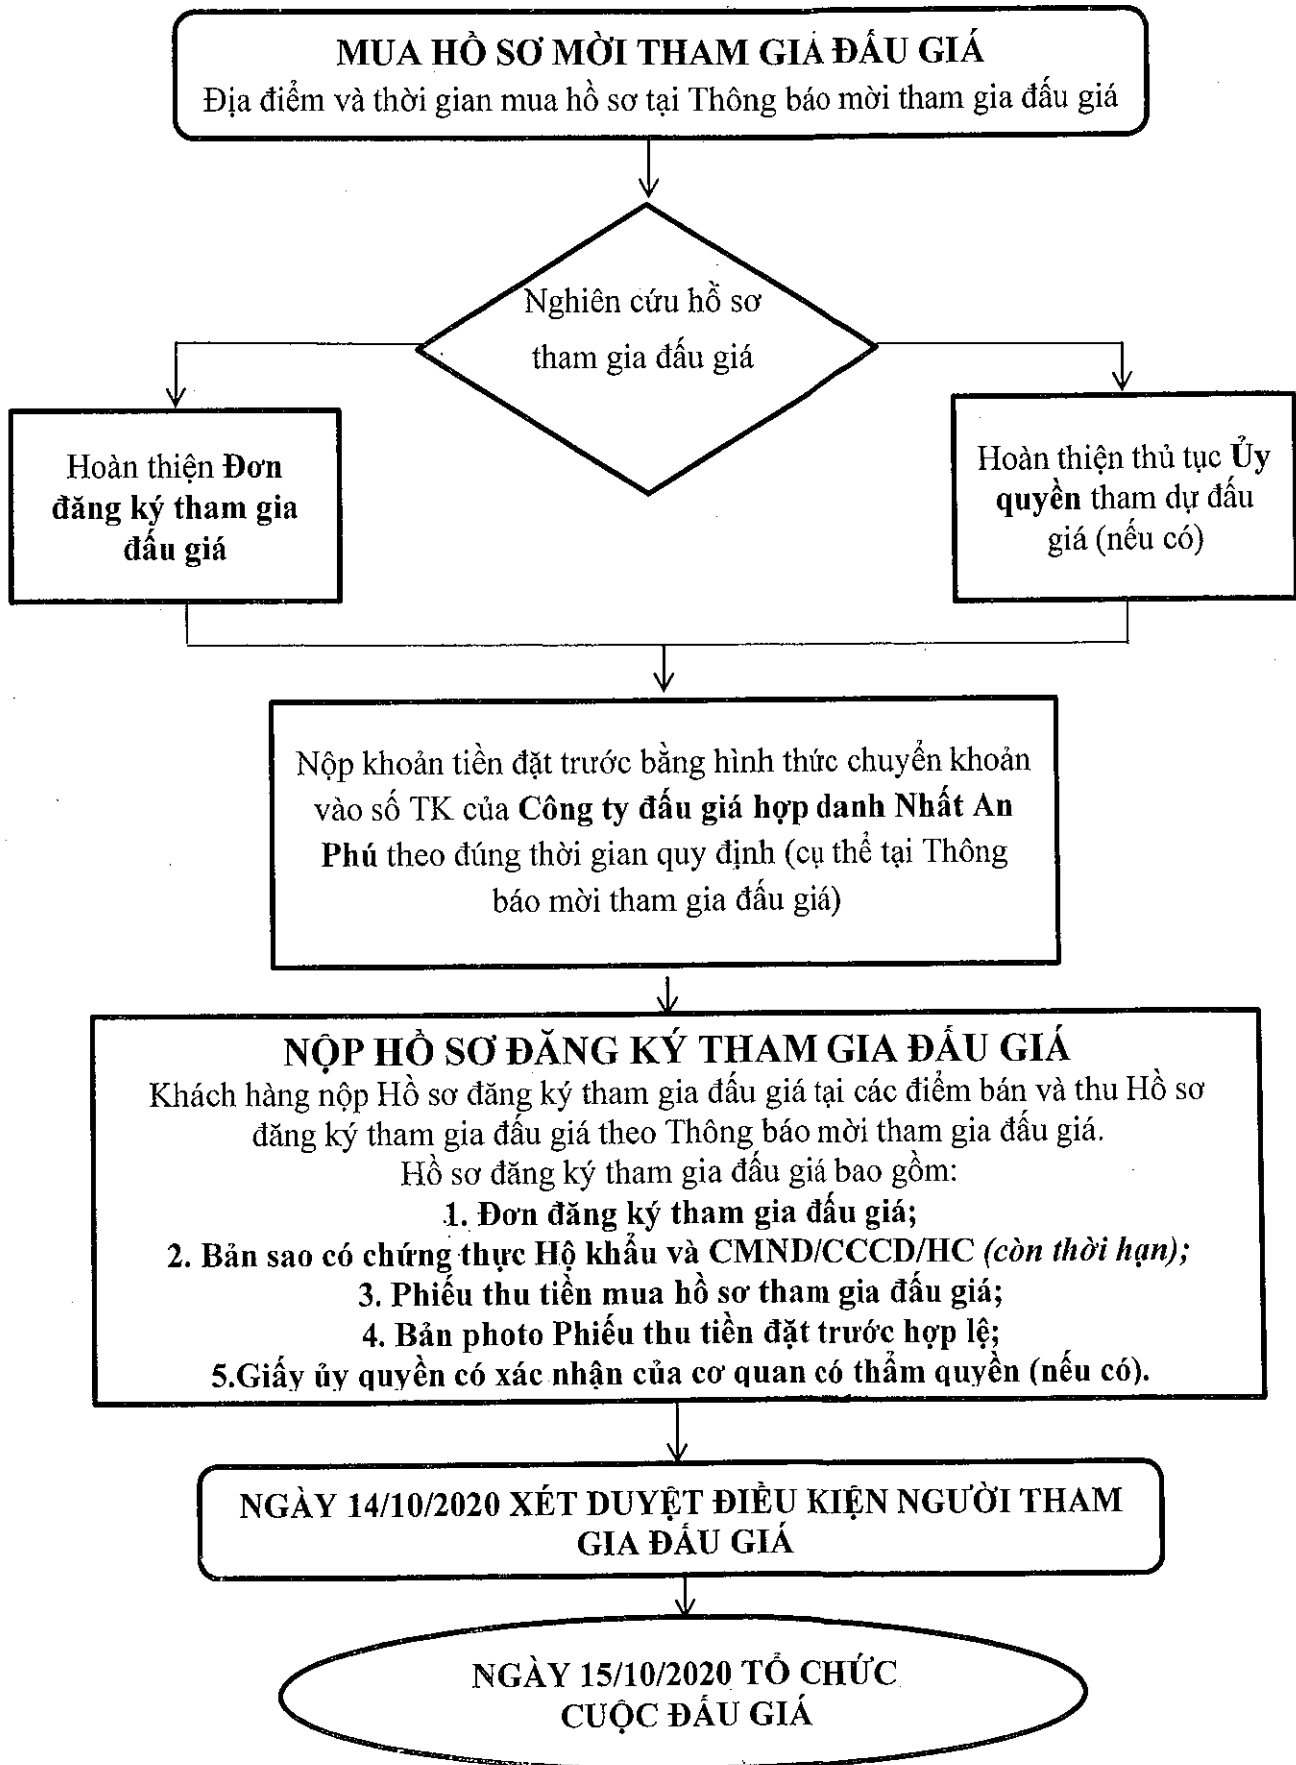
MUA HỒ SƠ MỜI THAM GIA ĐẤU GIÁ
Địa điểm và thời gian mua hồ sơ tại Thông báo mời tham gia đấu giá

Nghiên cứu hồ sơ tham gia đấu giá

Hoàn thiện Đơn đăng ký tham gia đấu giá

Hoàn thiện thủ tục Ủy quyền tham dự đấu giá (nếu có)

Nộp khoản tiền đặt trước bằng hình thức chuyển khoản vào số TK của Công ty đấu giá hợp danh Nhất An Phú theo đúng thời gian quy định (cụ thể tại Thông báo mời tham gia đấu giá)

NỘP HỒ SƠ ĐĂNG KÝ THAM GIA ĐẤU GIÁ
Khách hàng nộp Hồ sơ đăng ký tham gia đấu giá tại các điểm bán và thu Hồ sơ đăng ký tham gia đấu giá theo Thông báo mời tham gia đấu giá.
Hồ sơ đăng ký tham gia đấu giá bao gồm:
1. Đơn đăng ký tham gia đấu giá;
2. Bản sao có chứng thực Hộ khẩu và CMND/CCCD/HC (còn thời hạn);
3. Phiếu thu tiền mua hồ sơ tham gia đấu giá;
4. Bản photo Phiếu thu tiền đặt trước hợp lệ;
5.Giấy ủy quyền có xác nhận của cơ quan có thẩm quyền (nếu có).

NGÀY 14/10/2020 XÉT DUYỆT ĐIỀU KIỆN NGƯỜI THAM GIA ĐẤU GIÁ

NGÀY 15/10/2020 TỔ CHỨC CUỘC ĐẤU GIÁ